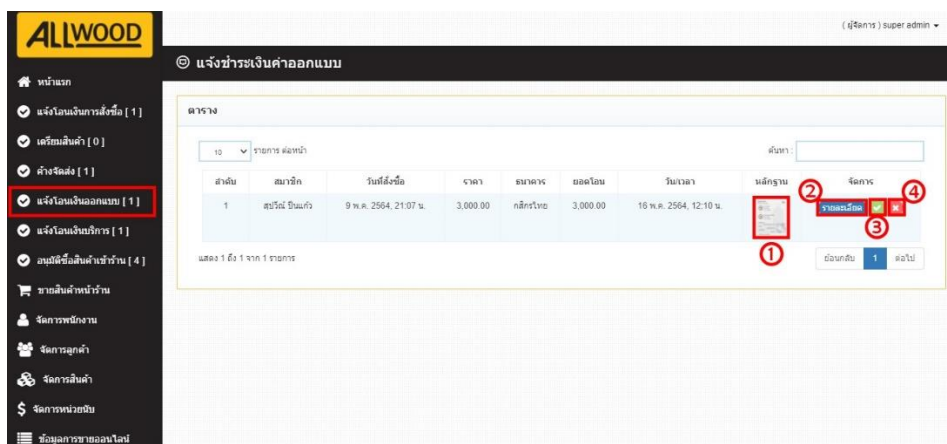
ALLWOOD

( ผู้จัดการ ) super admin

แจ้งชำระเงินค่าออกแบบ

หน้าแรก
แจ้งโอนเงินการสั่งซื้อ [ 1 ]
เตรียมสินค้า [ 0 ]
ค้างจัดส่ง [ 1 ]
แจ้งโอนเงินออกแบบ [ 1 ]
แจ้งโอนเงินบริการ [ 1 ]
อนุมัติซื้อสินค้าเข้าร้าน [ 4 ]
ขายสินค้าหน้าร้าน
จัดการพนักงาน
จัดการลูกค้า
จัดการสินค้า
จัดการหน่วยนับ
ข้อมูลการขายออนไลน์

ตาราง

10 รายการ ต่อหน้า

ค้นหา :

| ลำดับ | สมาชิก | วันที่สั่งซื้อ | ราคา | ธนาคาร | ยอดโอน | วัน/เวลา | หลักฐาน | จัดการ |
|---|---|---|---|---|---|---|---|---|
| 1 | สุปวีณ์ ปินแก้ว | 9 พ.ค. 2564, 21:07 น. | 3,000.00 | กสิกรไทย | 3,000.00 | 16 พ.ค. 2564, 12:10 น. | ① | ② รายละเอียด ③ ④ |

แสดง 1 ถึง 1 จาก 1 รายการ

ย้อนกลับ 1 ต่อไป